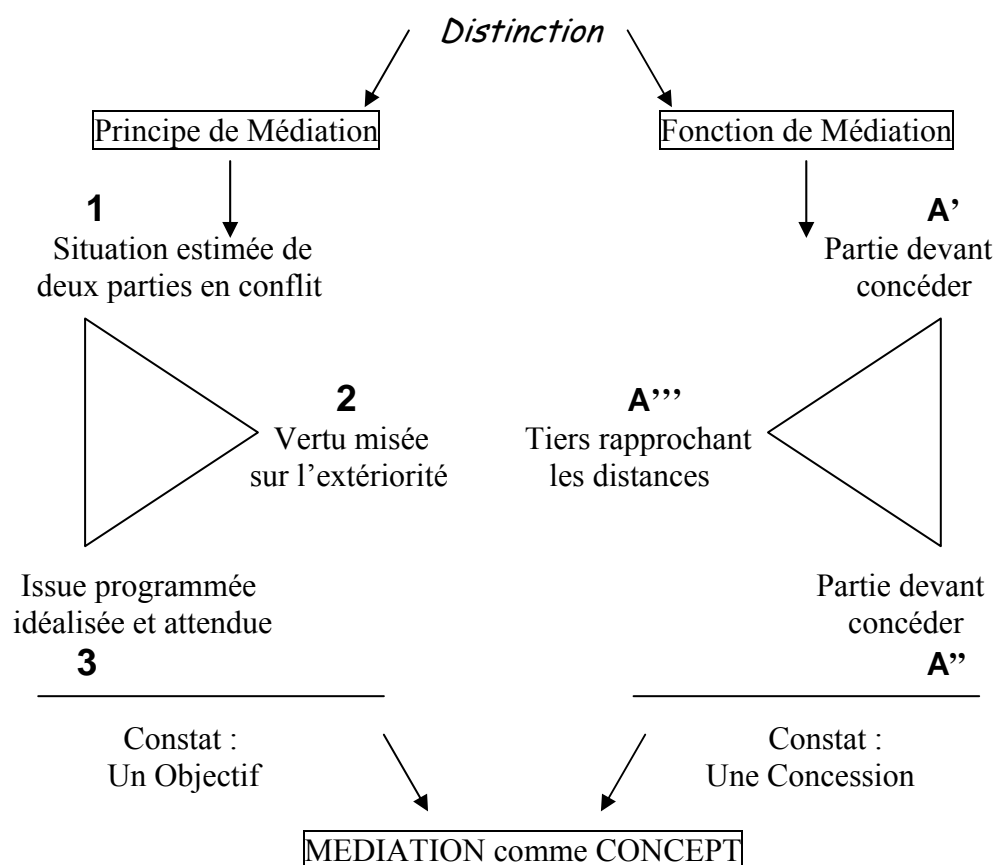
Distinction

Principe de Médiation

Fonction de Médiation

1
Situation estimée de deux parties en conflit

A'
Partie devant concéder

2
Vertu misée sur l'extériorité

A'''
Tiers rapprochant les distances

Issue programmée idéalisée et attendue
3

Partie devant concéder
A''

Constat :
Un Objectif

Constat :
Une Concession

MEDIATION comme CONCEPT